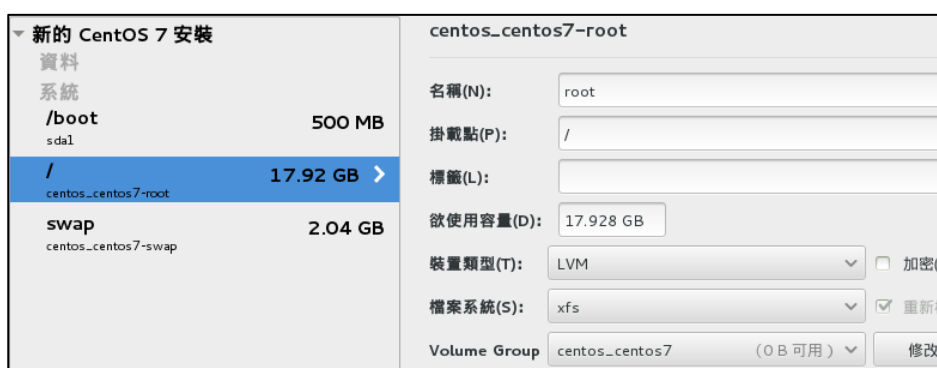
新的 CentOS 7 安裝
資料
系統
/boot
sda1
500 MB
/
centos_centos7-root
17.92 GB
swap
centos_centos7-swap
2.04 GB

centos_centos7-root
名稱(N): root
掛載點(P): /
標籤(L):
欲使用容量(D): 17.928 GB
裝置類型(T): LVM
加密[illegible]
檔案系統(S): xfs
重新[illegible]
Volume Group centos_centos7 (0 B 可用)
修改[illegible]